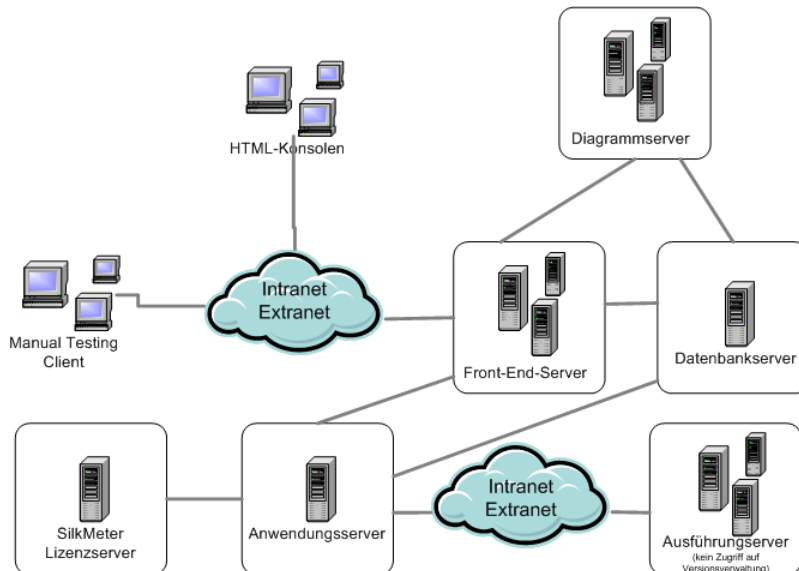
Diagrammserver

HTML-Konsolen

Intranet Extranet

Manual Testing Client

Front-End-Server

Datenbankserver

SilkMeter Lizenzserver

Anwendungsserver

Intranet Extranet

Ausführungserver
(kein Zugriff auf Versionsverwaltung)